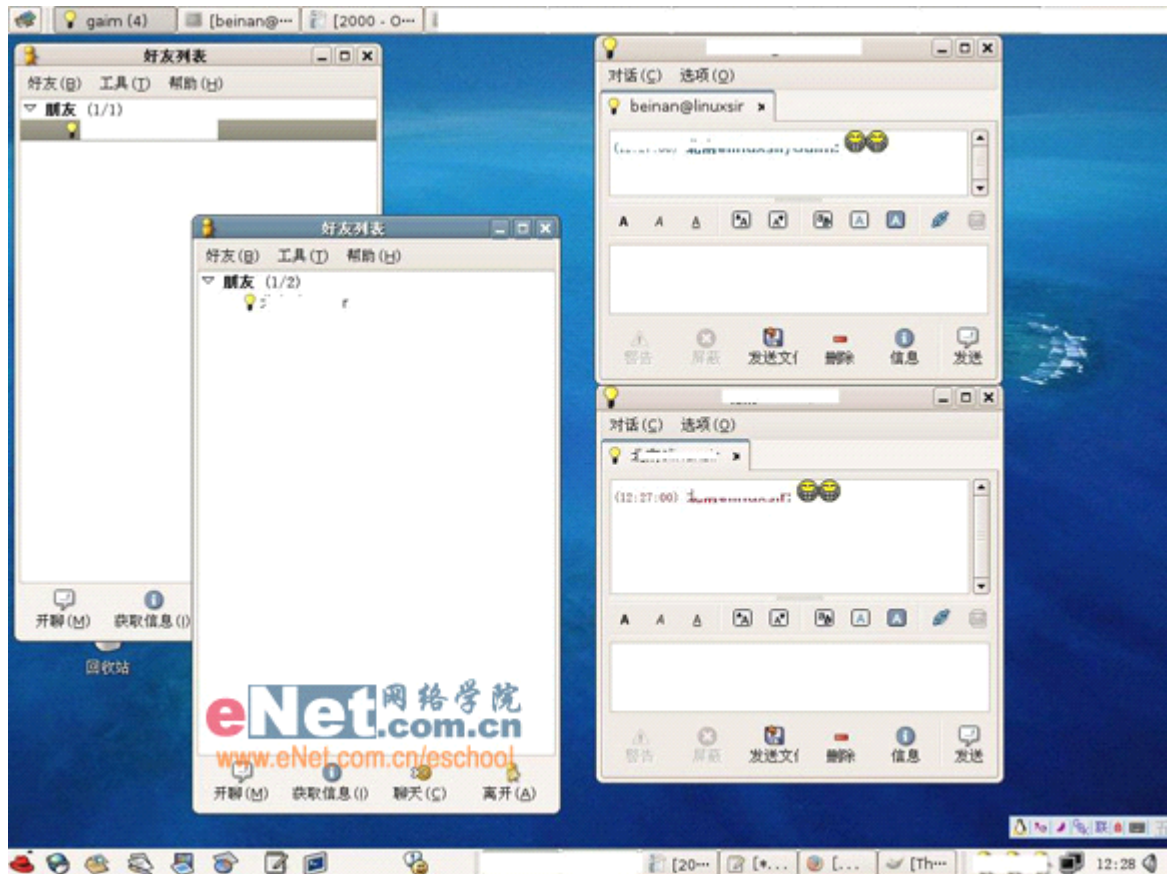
gaim (4) [beinan@··· [2000 - O···

好友列表
好友(B) 工具(T) 帮助(H)
朋友 (1/1)
开聊(M) 获取信息(I)

回收站

好友列表
好友(B) 工具(T) 帮助(H)
朋友 (1/2)
开聊(M) 获取信息(I) 聊天(C) 离开(A)

对话(C) 选项(O)
beinan@linuxsir
(12:27:00) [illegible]
A A A
警告 屏蔽 发送文( 删除 信息 发送

对话(C) 选项(O)
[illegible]
(12:27:00) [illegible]
A A A
警告 屏蔽 发送文( 删除 信息 发送

eNet网络学院 .com.cn
www.eNet.com.cn/eschool

[20··· [*... [... [Th··· 12:28